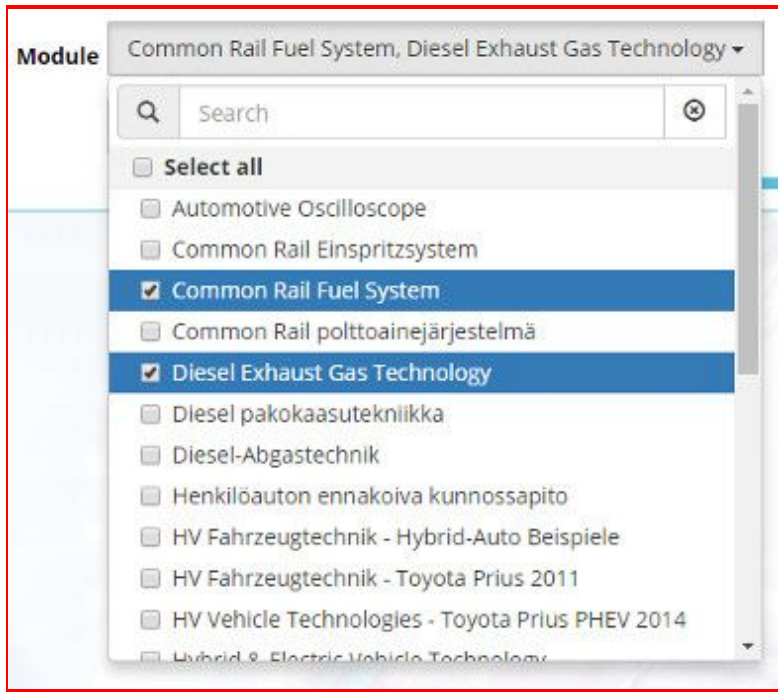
Module Common Rail Fuel System, Diesel Exhaust Gas Technology

Search

Select all

Automotive Oscilloscope

Common Rail Einspritzsystem

Common Rail Fuel System

Common Rail polttoainejärjestelmä

Diesel Exhaust Gas Technology

Diesel pakokaasutekniikka

Diesel-Abgastechnik

Henkilöauton ennakoiva kunnossapito

HV Fahrzeugtechnik - Hybrid-Auto Beispiele

HV Fahrzeugtechnik - Toyota Prius 2011

HV Vehicle Technologies - Toyota Prius PHEV 2014

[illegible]